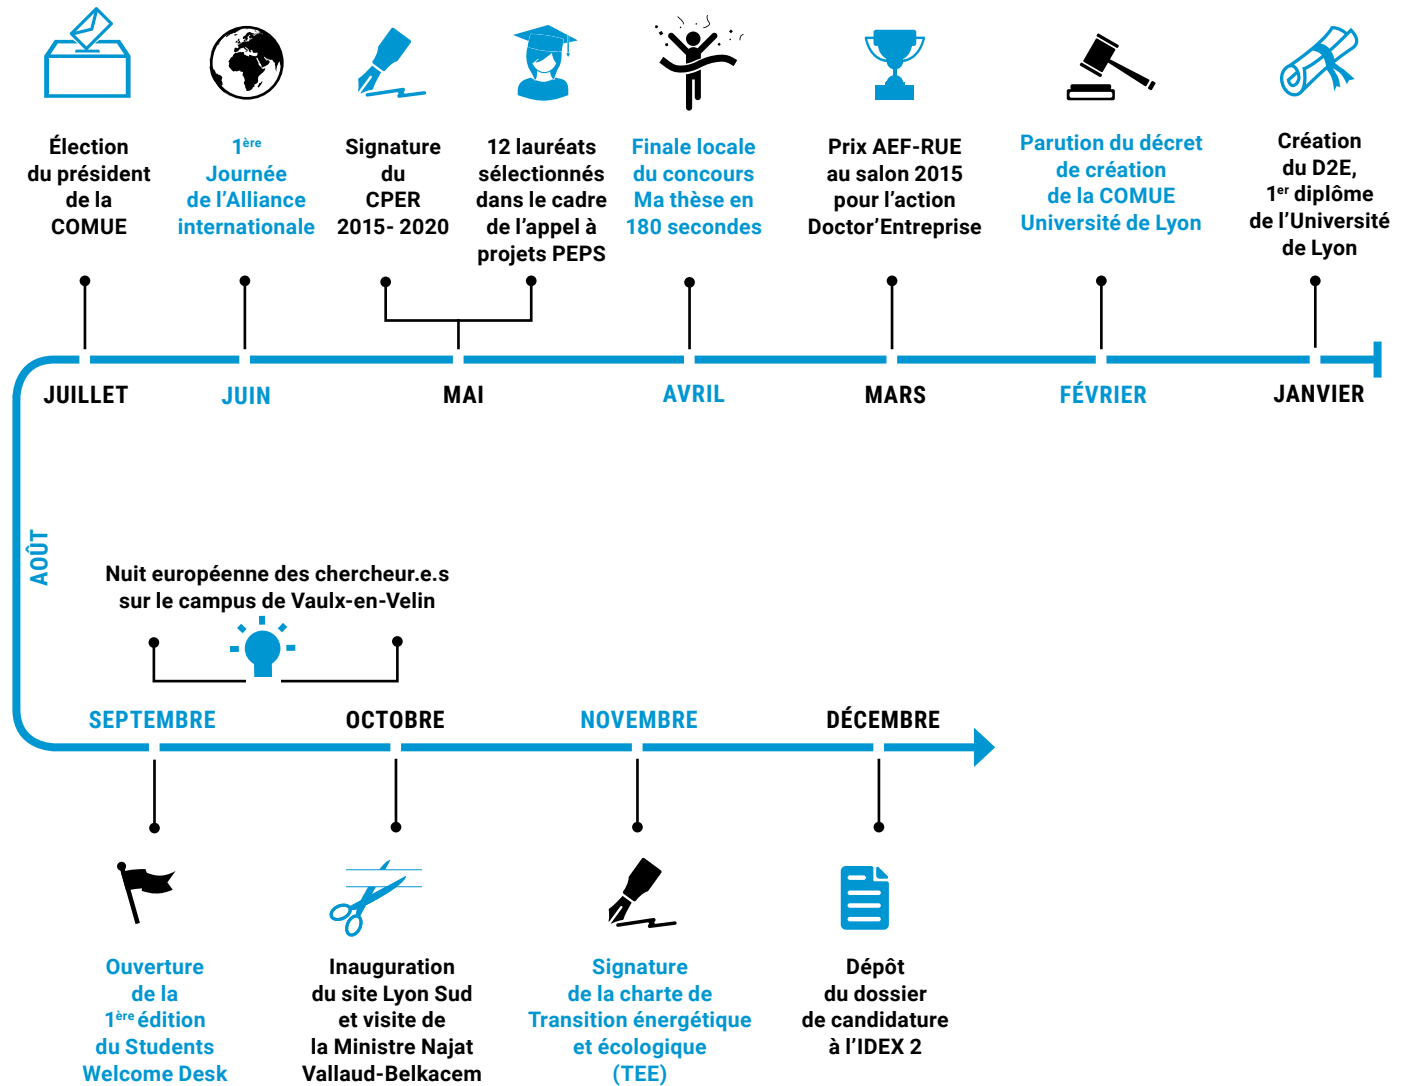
Élection du président de la COMUE

1ère Journée de l'Alliance internationale

Signature du CPER 2015- 2020

12 lauréats sélectionnés dans le cadre de l'appel à projets PEPS

Finale locale du concours Ma thèse en 180 secondes

Prix AEF-RUE au salon 2015 pour l'action Doctor'Entreprise

Parution du décret de création de la COMUE Université de Lyon

Création du D2E, 1er diplôme de l'Université de Lyon

JUILLET JUIN MAI AVRIL MARS FÉVRIER JANVIER

AOÛT

Nuit européenne des chercheur.e.s sur le campus de Vaulx-en-Velin

SEPTEMBRE OCTOBRE NOVEMBRE DÉCEMBRE

Ouverture de la 1ère édition du Students Welcome Desk

Inauguration du site Lyon Sud et visite de la Ministre Najat Vallaud-Belkacem

Signature de la charte de Transition énergétique et écologique (TEE)

Dépôt du dossier de candidature à l'IDEX 2